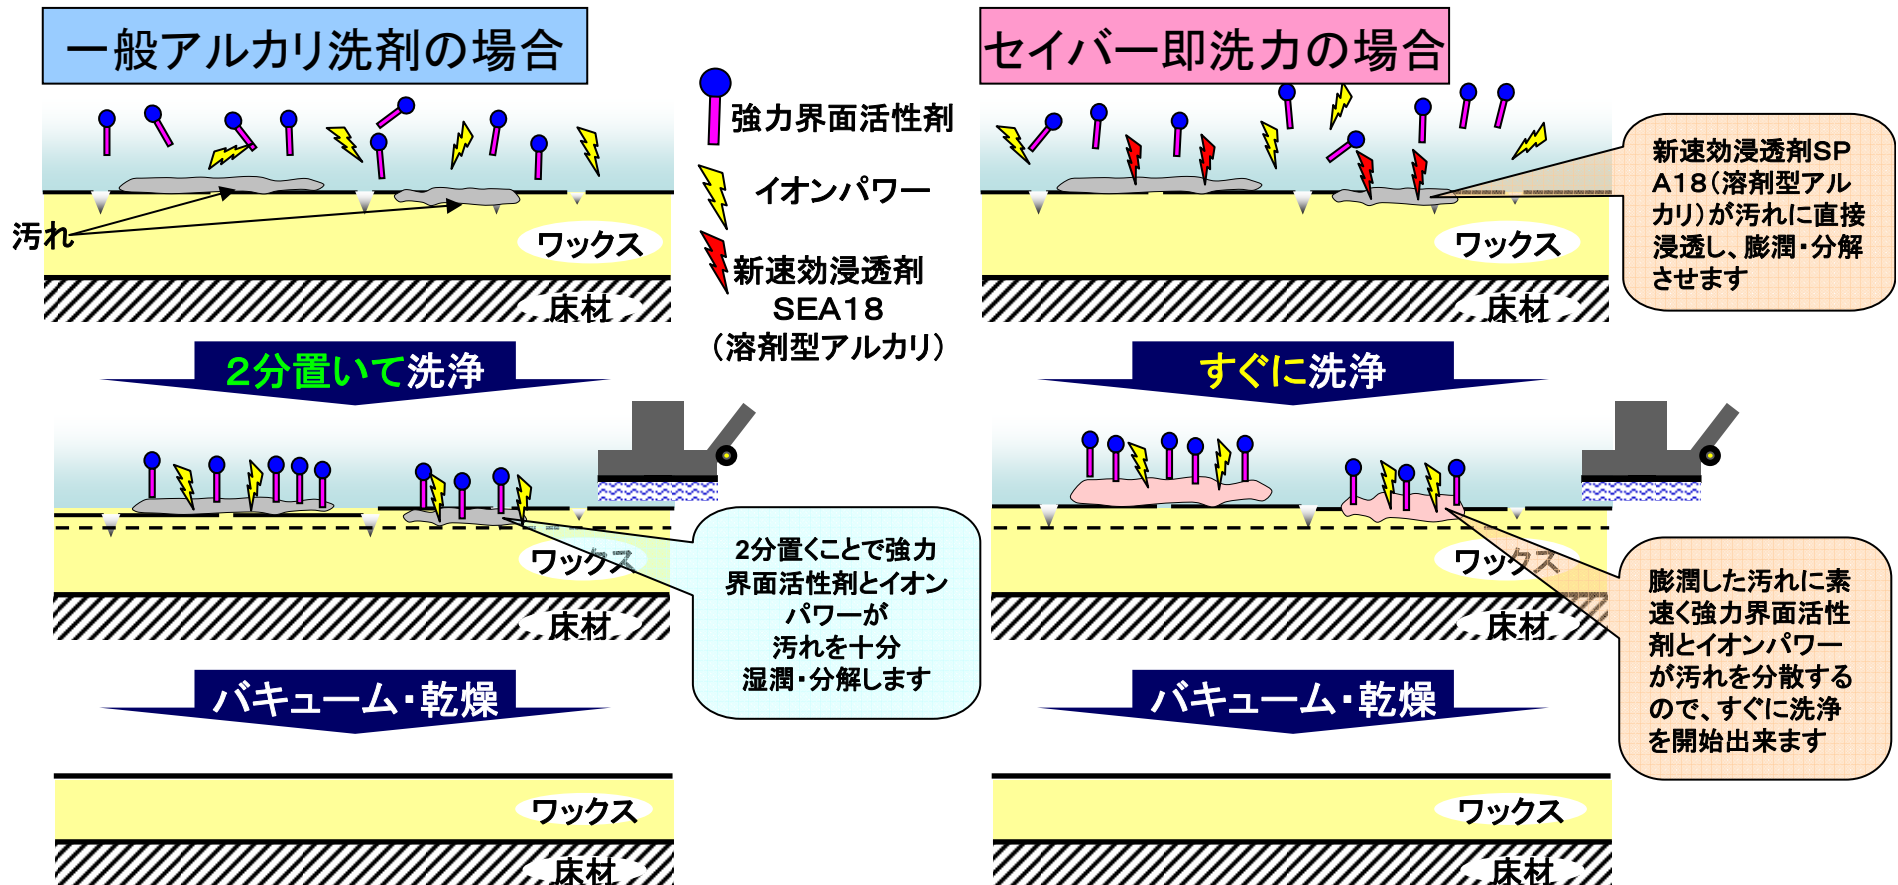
一般アルカリ洗剤の場合

汚れ

ワックス

床材

強力界面活性剤

イオンパワー

新速効浸透剤
SEA18
（溶剤型アルカリ）

セイバー即洗力の場合

ワックス

床材

新速効浸透剤SPA18（溶剤型アルカリ）が汚れに直接浸透し、膨潤・分解させます

2分置いて洗浄

ワックス

床材

2分置くことで強力界面活性剤とイオンパワーが汚れを十分湿潤・分解します

すぐに洗浄

ワックス

床材

膨潤した汚れに素速く強力界面活性剤とイオンパワーが汚れを分散するので、すぐに洗浄を開始出来ます

バキューム・乾燥

ワックス

床材

バキューム・乾燥

ワックス

床材